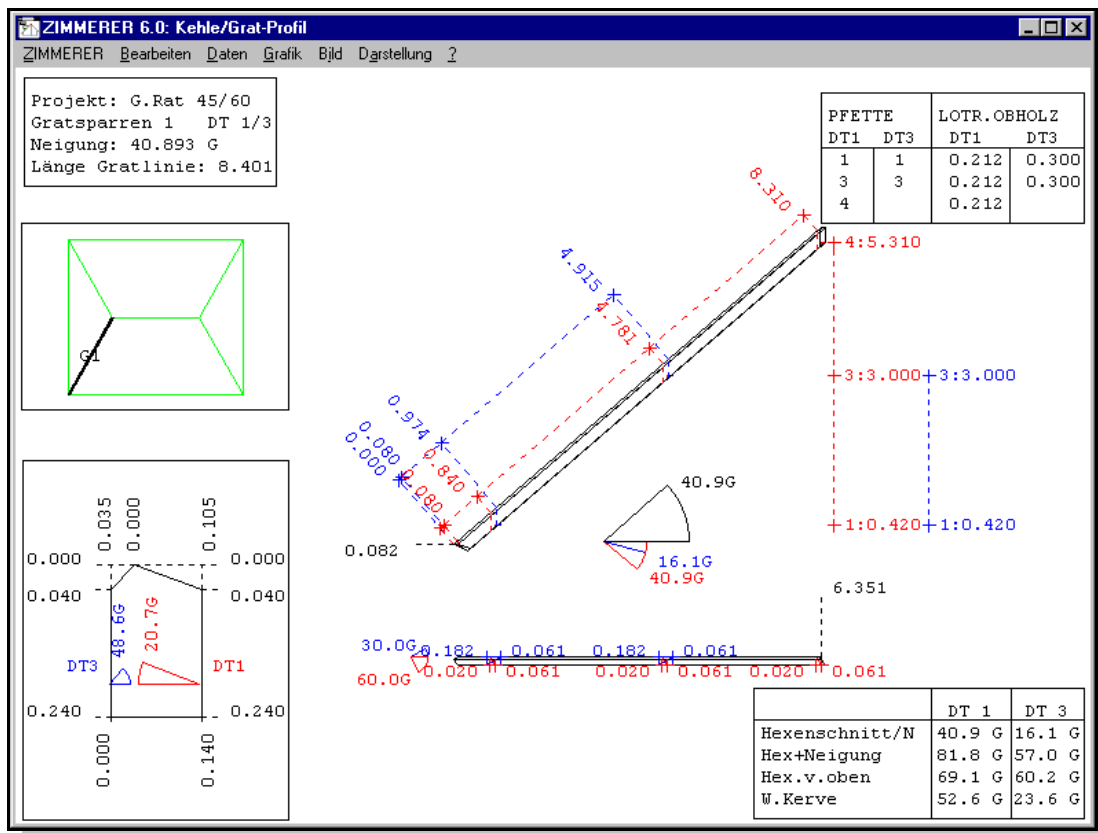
ZIMMERER 6.0: Kehle/Grat-Profil

ZIMMERER Bearbeiten Daten Grafik Bild Darstellung ?

Projekt: G.Rat 45/60
Gratsparren 1 DT 1/3
Neigung: 40.893 G
Länge Gratlinie: 8.401

| PFETTE | | LOTR.OBHOLZ | |
|---|---|---|---|
| DT1 | DT3 | DT1 | DT3 |
| 1 | 1 | 0.212 | 0.300 |
| 3 | 3 | 0.212 | 0.300 |
| 4 | | 0.212 | |

G1

8.310
4:5.310
4.915
4.781
3:3.000 3:3.000
0.974
0.080
0.000
0.840
0.080
1:0.420 1:0.420
0.082
40.9G
16.1G
40.9G

0.035 0.000 0.105
0.000 0.000
0.040 0.040
48.6G
20.7G
DT3 DT1
0.240 0.240
0.000 0.140

6.351
30.0G 0.182 0.061 0.182 0.061
60.0G 0.020 0.061 0.020 0.061 0.020 0.061

| | DT 1 | DT 3 |
|---|---|---|
| Hexenschnitt/N | 40.9 G | 16.1 G |
| Hex+Neigung | 81.8 G | 57.0 G |
| Hex.v.oben | 69.1 G | 60.2 G |
| W.Kerve | 52.6 G | 23.6 G |